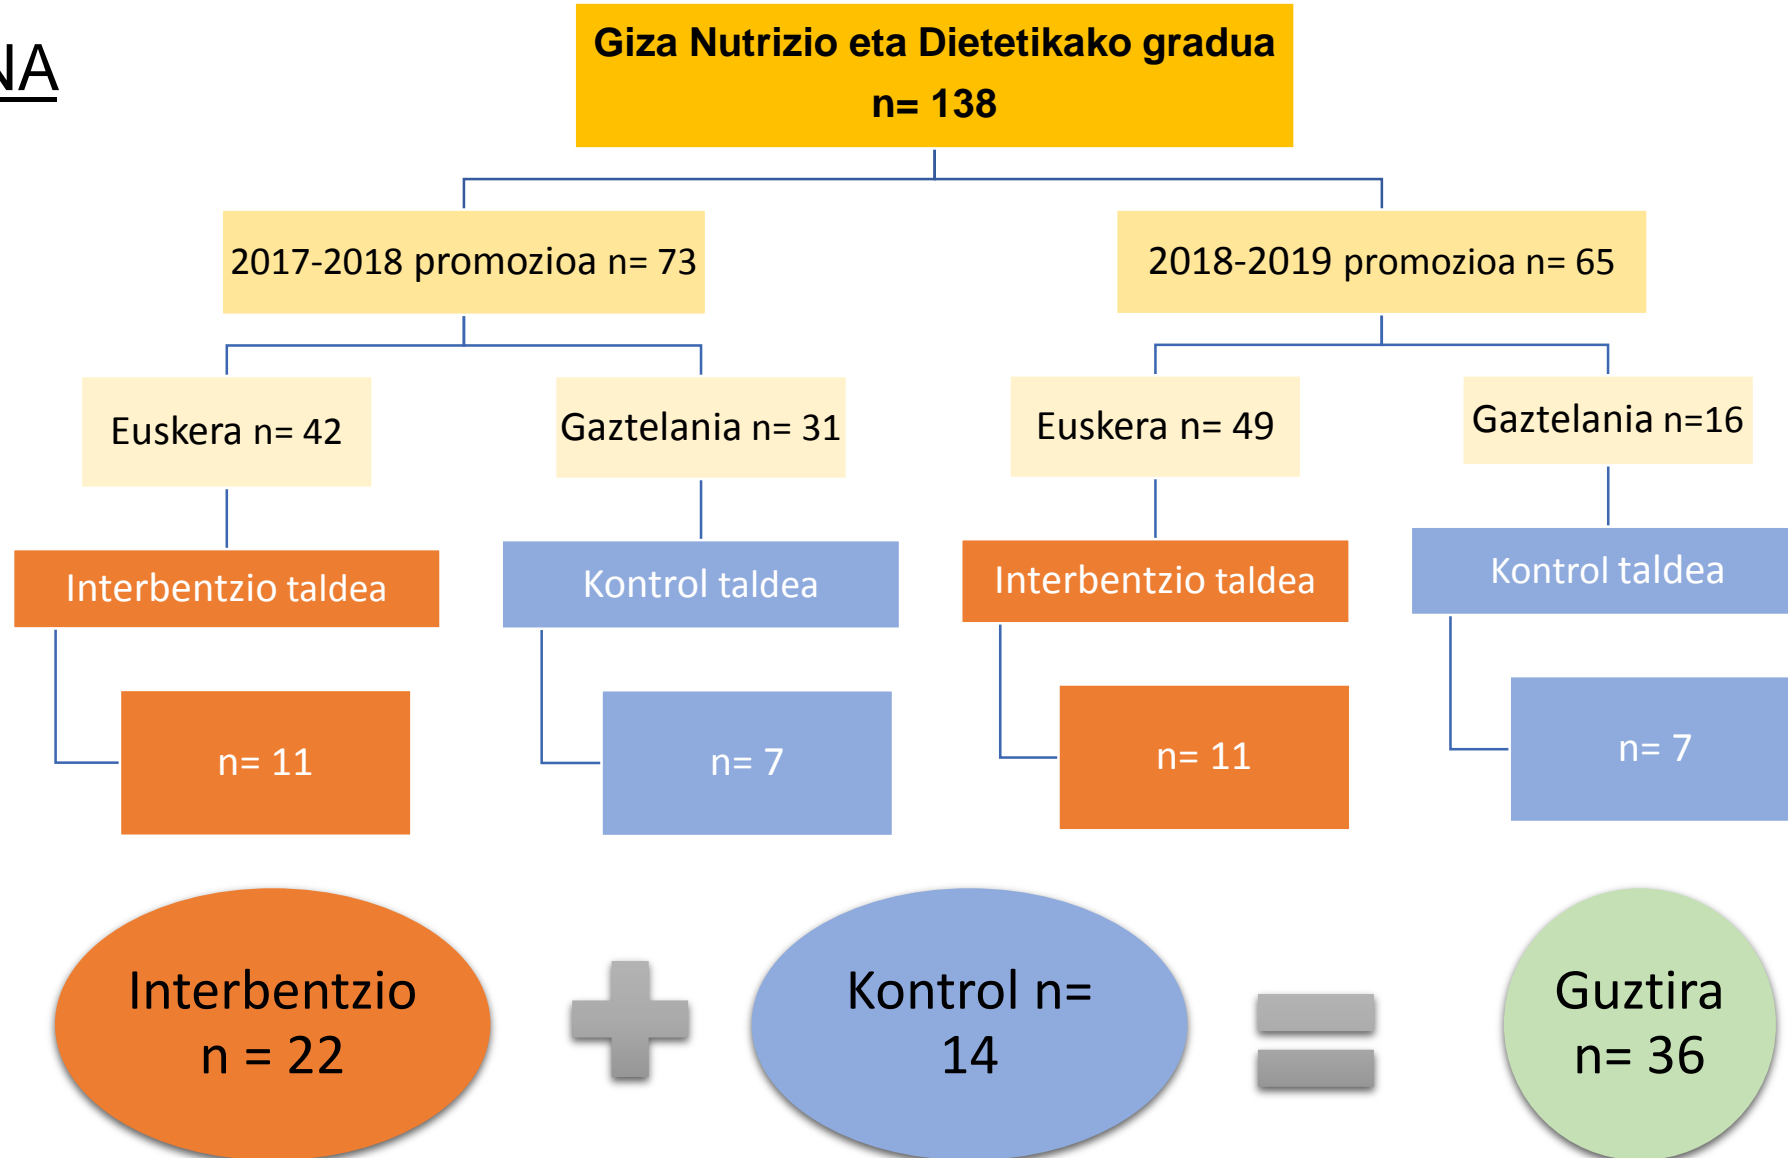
NA

Giza Nutrizio eta Dietetikako gradua
n= 138

2017-2018 promozioa n= 73

2018-2019 promozioa n= 65

Euskera n= 42

Gaztelania n= 31

Euskera n= 49

Gaztelania n=16

Interbentzio taldea

Kontrol taldea

Interbentzio taldea

Kontrol taldea

n= 11

n= 7

n= 11

n= 7

Interbentzio n = 22

Kontrol n= 14

Guztira n= 36